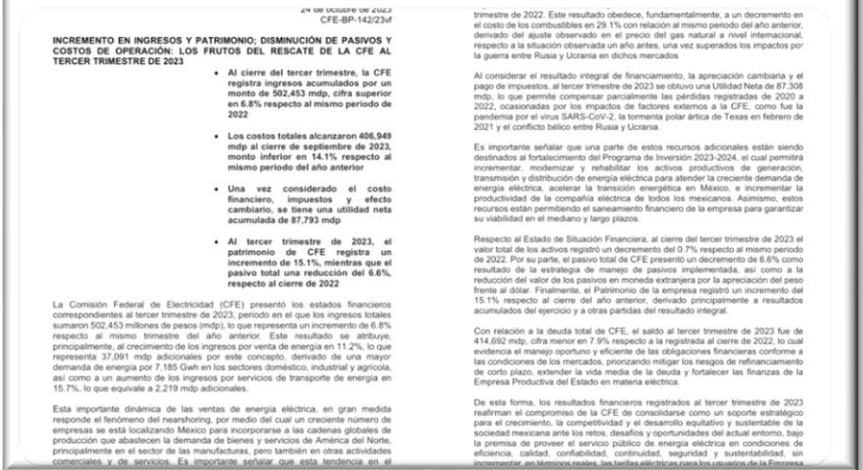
24 de octubre de 2023
CFE-BP-142/23vf

INCREMENTO EN INGRESOS Y PATRIMONIO; DISMINUCIÓN DE PASIVOS Y COSTOS DE OPERACIÓN: LOS FRUTOS DEL RESCATE DE LA CFE AL TERCER TRIMESTRE DE 2023

• Al cierre del tercer trimestre, la CFE registra ingresos acumulados por un monto de 502,453 mdp, cifra superior en 6.8% respecto al mismo periodo de 2022

• Los costos totales alcanzaron 406,949 mdp al cierre de septiembre de 2023, monto inferior en 14.1% respecto al mismo periodo del año anterior

• Una vez considerado el costo financiero, impuestos y efecto cambiario, se tiene una utilidad neta acumulada de 87,793 mdp

• Al tercer trimestre de 2023, el patrimonio de CFE registra un incremento de 15.1%, mientras que el pasivo total una reducción del 6.6%, respecto al cierre de 2022

La Comisión Federal de Electricidad (CFE) presentó los estados financieros correspondientes al tercer trimestre de 2023, periodo en el que los ingresos totales sumaron 502,453 millones de pesos (mdp), lo que representa un incremento de 6.8% respecto al mismo trimestre del año anterior. Este resultado se debe, principalmente, al crecimiento de los ingresos por venta de energía en 11.2%, lo que representa 37,091 mdp adicionales por este concepto, derivado de una mayor demanda de energía por 7,185 Gwh en los sectores doméstico, industrial y agrícola, así como a un aumento de los ingresos por servicios de transporte de energía en 15.7%, lo que equivale a 2,219 mdp adicionales.

Esta importante dinámica de las ventas de energía eléctrica, en gran medida responde el fenómeno del nearshoring, por medio del cual un creciente número de empresas se está localizando México para incorporarse a las cadenas globales de producción que abastecen la demanda de bienes y servicios de América del Norte, principalmente en el sector de las manufacturas, pero también en otras actividades comerciales y de servicios. Es importante señalar que esta tendencia en el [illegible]

trimestre de 2022. Este resultado obedece, fundamentalmente, a un decremento en el costo de los combustibles en 29.1% con relación al mismo periodo del año anterior, derivado del ajuste observado en el precio del gas natural a nivel internacional, respecto a la situación observada un año antes, una vez superados los impactos por la guerra entre Rusia y Ucrania en dichos mercados

Al considerar el resultado integral de financiamiento, la apreciación cambiaria y el pago de impuestos, al tercer trimestre de 2023 se obtuvo una Utilidad Neta de 87,308 mdp, lo que permite compensar parcialmente las pérdidas registradas de 2020 a 2022, ocasionadas por los impactos de factores externos a la CFE, como fue la pandemia por el virus SARS-CoV-2, la tormenta polar ártica de Texas en febrero de 2021 y el conflicto bélico entre Rusia y Ucrania.

Es importante señalar que una parte de estos recursos adicionales están siendo destinados al fortalecimiento del Programa de Inversión 2023-2024, el cual permitirá incrementar, modernizar y rehabilitar los activos productivos de generación, transmisión y distribución de energía eléctrica para atender la creciente demanda de energía eléctrica, acelerar la transición energética en México, e incrementar la productividad de la compañía eléctrica de todos los mexicanos. Asimismo, estos recursos están permitiendo el saneamiento financiero de la empresa para garantizar su viabilidad en el mediano y largo plazos.

Respecto al Estado de Situación Financiera, al cierre del tercer trimestre de 2023 el valor total de los activos registró un decremento del 0.7% respecto al mismo periodo de 2022. Por su parte, el pasivo total de CFE presentó un decremento de 6.6% como resultado de la estrategia de manejo de pasivos implementada, así como a la reducción del valor de los pasivos en moneda extranjera por la apreciación del peso frente al dólar. Finalmente, el Patrimonio de la empresa registró un incremento del 15.1% respecto al cierre del año anterior, derivado principalmente a resultados acumulados del ejercicio y a otras partidas del resultado integral.

Con relación a la deuda total de CFE, el saldo al tercer trimestre de 2023 fue de 414,692 mdp, cifra menor en 7.9% respecto a la registrada al cierre de 2022, lo cual evidencia el manejo oportuno y eficiente de las obligaciones financieras conforme a las condiciones de los mercados, priorizando mitigar los riesgos de refinanciamiento de corto plazo, extender la vida media de la deuda y fortalecer las finanzas de la Empresa Productiva del Estado en materia eléctrica.

De esta forma, los resultados financieros registrados al tercer trimestre de 2023 reafirman el compromiso de la CFE de consolidarse como un soporte estratégico para el crecimiento, la competitividad y el desarrollo equilibrado y sustentable de la sociedad mexicana ante los retos, desafíos y oportunidades del actual entorno, bajo la premisa de proveer el servicio público de energía eléctrica en condiciones de eficiencia, calidad, confiabilidad, continuidad, seguridad y sustentabilidad, sin incrementar, en términos reales, las tarifas eléctricas para los usuarios de la Empresa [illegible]